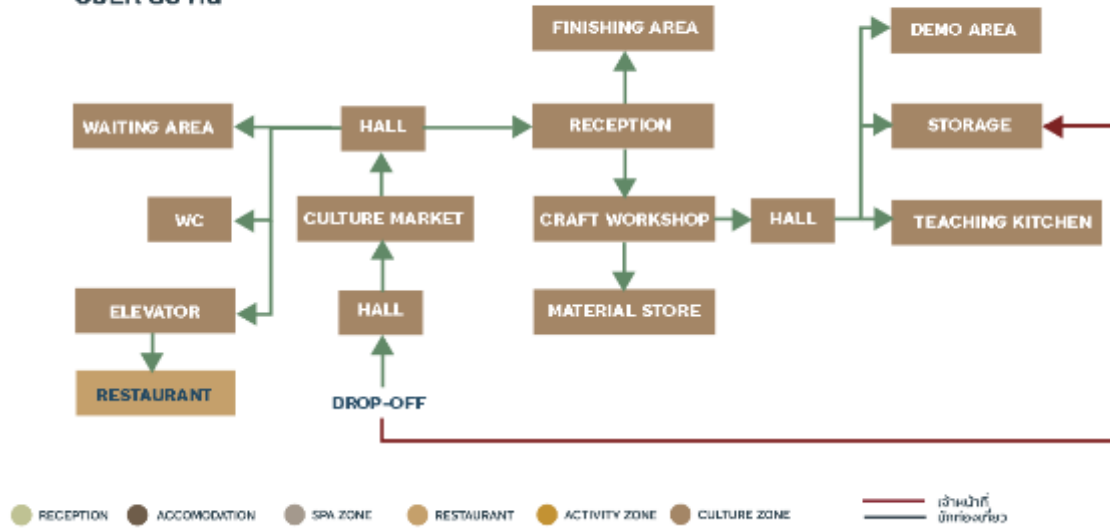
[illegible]

FINISHING AREA

DEMO AREA

WAITING AREA

HALL

RECEPTION

STORAGE

WC

CULTURE MARKET

CRAFT WORKSHOP

HALL

TEACHING KITCHEN

ELEVATOR

HALL

MATERIAL STORE

RESTAURANT

DROP-OFF

RECEPTION ACCOMODATION SPA ZONE RESTAURANT ACTIVITY ZONE CULTURE ZONE

เจ้าหน้าที่
นักท่องเที่ยว